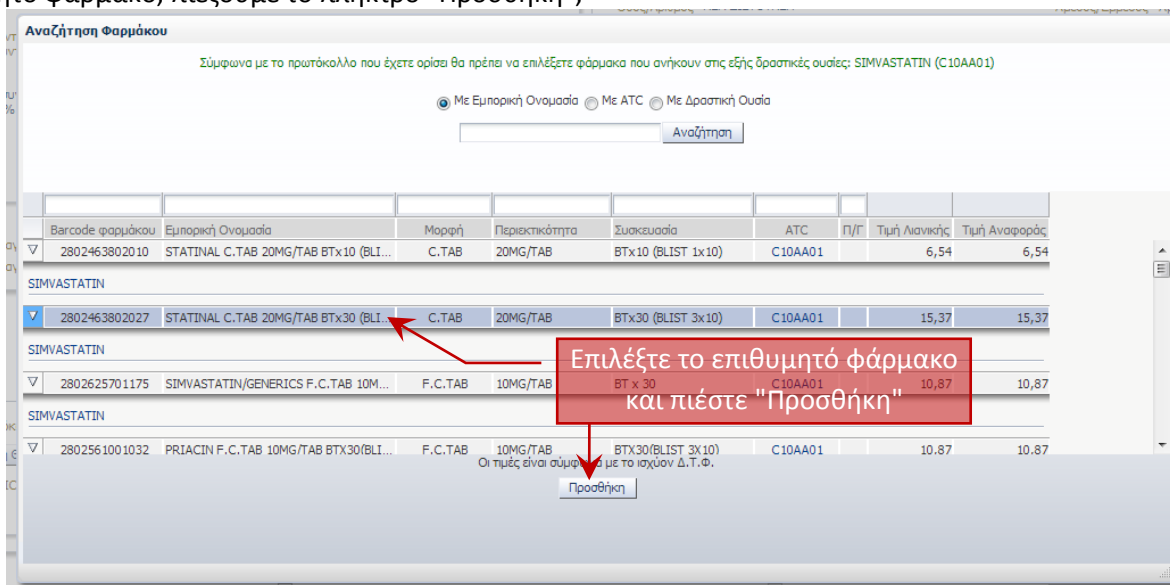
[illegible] φάρμακο, πιέζουμε το πλήκτρο "Προσθήκη")

Αναζήτηση Φαρμάκου

Σύμφωνα με το πρωτόκολλο που έχετε ορίσει θα πρέπει να επιλέξετε φάρμακα που ανήκουν στις εξής δραστικές ουσίες: SIMVASTATIN (C10AA01)

Με Εμπορική Ονομασία Με ATC Με Δραστική Ουσία

Αναζήτηση

| | Barcode φαρμάκου | Εμπορική Ονομασία | Μορφή | Περιεκτικότητα | Συσκευασία | ATC | Π/Γ | Τιμή Λιανικής | Τιμή Αναφοράς |
|---|---|---|---|---|---|---|---|---|---|
| ▽ | 2802463802010 | STATINAL C.TAB 20MG/TAB BTx10 (BLI... | C.TAB | 20MG/TAB | BTx10 (BLIST 1x10) | C10AA01 | | 6,54 | 6,54 |
| SIMVASTATIN | | | | | | | | | |
| ▽ | 2802463802027 | STATINAL C.TAB 20MG/TAB BTx30 (BLI... | C.TAB | 20MG/TAB | BTx30 (BLIST 3x10) | C10AA01 | | 15,37 | 15,37 |
| SIMVASTATIN | | | | | | | | | |
| ▽ | 2802625701175 | SIMVASTATIN/GENERICS F.C.TAB 10M... | F.C.TAB | 10MG/TAB | BT x 30 | C10AA01 | | 10,87 | 10,87 |
| SIMVASTATIN | | | | | | | | | |
| ▽ | 2802561001032 | PRIACIN F.C.TAB 10MG/TAB BTX30(BLI... | F.C.TAB | 10MG/TAB | BTX30(BLIST 3X10) | C10AA01 | | 10,87 | 10,87 |

Επιλέξτε το επιθυμητό φάρμακο και πιέστε "Προσθήκη"

Οι τιμές είναι σύμφωνα με το ισχύον Δ.Τ.Φ.

Προσθήκη